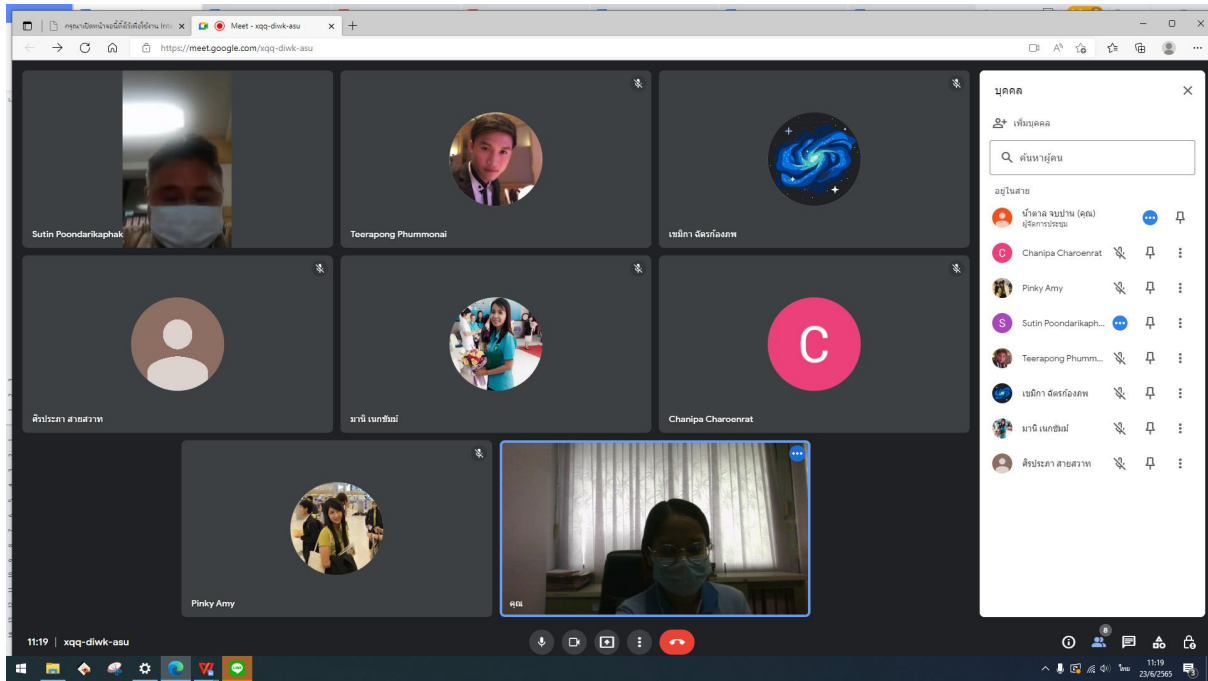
กรุณาเปิดหน้านี้ทิ้งไว้เพื่อใช้งาน Inte ×
Meet - xqq-diwk-asu ×
https://meet.google.com/xqq-diwk-asu

Sutin Poondarikaphak
Teerapong Phummonai
เขมิกา ฉัตรก้องภพ
ศิรประภา สายสวาท
มานี เนกซัมม์
Chanipa Charoenrat
C
Pinky Amy
คุณ

บุคคล
เพิ่มบุคคล
ค้นหาผู้คน
อยู่ในสาย
น้ำตาล จบปาน (คุณ)
ผู้จัดการประชุม
Chanipa Charoenrat
Pinky Amy
Sutin Poondarikaph...
Teerapong Phumm...
เขมิกา ฉัตรก้องภพ
มานี เนกซัมม์
ศิรประภา สายสวาท

11:19 | xqq-diwk-asu
8

ไทย 11:19 23/6/2565